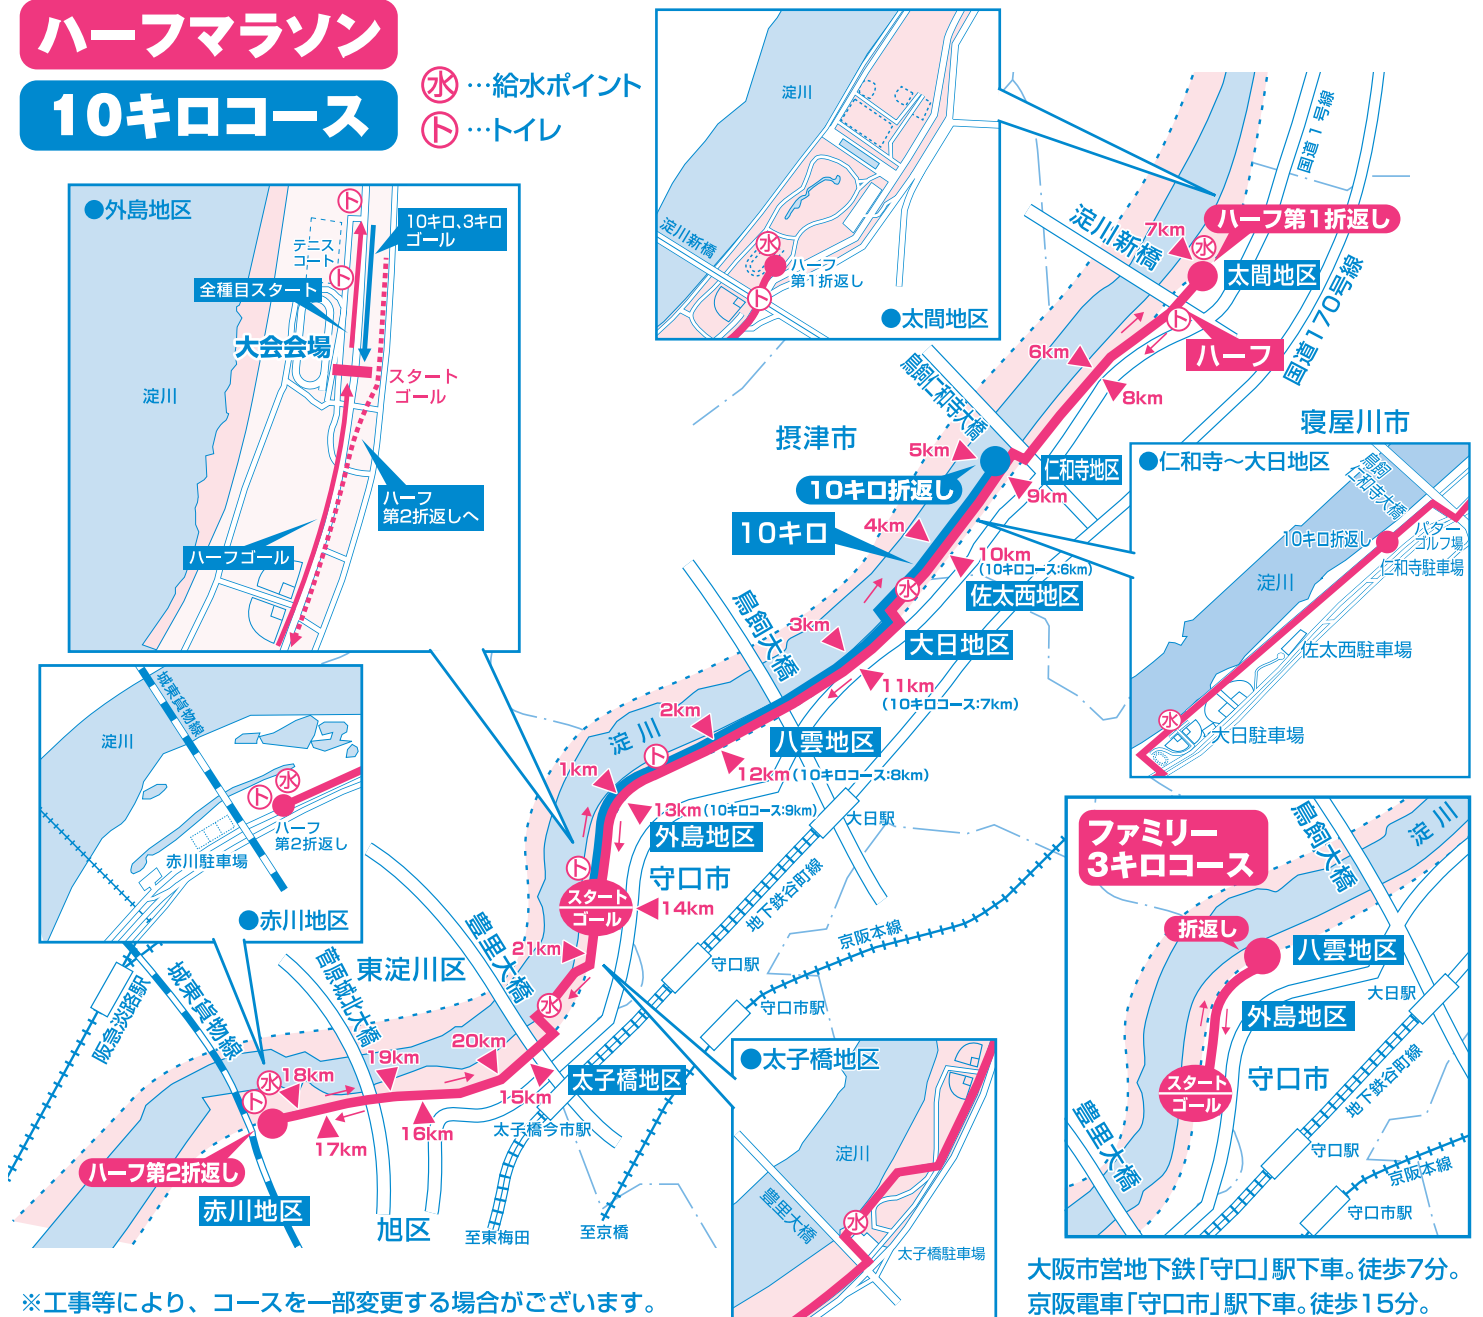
ハーフマラソン
10キロコース
水 …給水ポイント
ト …トイレ

●外島地区
10キロ、3キロゴール
テニスコート
全種目スタート
大会会場
淀川
スタートゴール
ハーフ第2折返しへ
ハーフゴール

淀川
淀川新橋
ハーフ第1折返し
●太間地区

淀川新橋
7km
ハーフ第1折返し
太間地区
国道1号線
国道170号線
ハーフ
6km
8km
鳥飼仁和寺大橋
5km
仁和寺地区
9km
摂津市
寝屋川市
10キロ折返し
10キロ
4km
10km (10キロコース:6km)
佐太西地区
鳥飼大橋
3km
大日地区
11km (10キロコース:7km)
2km
淀川
八雲地区
1km
12km (10キロコース:8km)
13km (10キロコース:9km)
大日駅
外島地区
守口市
スタートゴール
14km
地下鉄谷町線
豊里大橋
21km
京阪本線
守口駅
守口市駅
東淀川区
菅原城北大橋
城東貨物線
阪急淡路駅
20km
19km
18km
15km
太子橋地区
太子橋今市駅
17km
16km
ハーフ第2折返し
赤川地区
旭区
至東梅田
至京橋

●仁和寺～大日地区
鳥飼仁和寺大橋
10キロ折返し
バターゴルフ場
仁和寺駐車場
淀川
佐太西駐車場
大日駐車場

淀川
城東貨物線
ハーフ第2折返し
赤川駐車場
●赤川地区

●太子橋地区
淀川
豊里大橋
太子橋駐車場

ファミリー3キロコース
鳥飼大橋
淀川
折返し
八雲地区
大日駅
外島地区
スタートゴール
守口市
豊里大橋
地下鉄谷町線
守口駅
京阪本線
守口市駅

※工事等により、コースを一部変更する場合がございます。
大阪市営地下鉄「守口」駅下車。徒歩7分。
京阪電車「守口市」駅下車。徒歩15分。